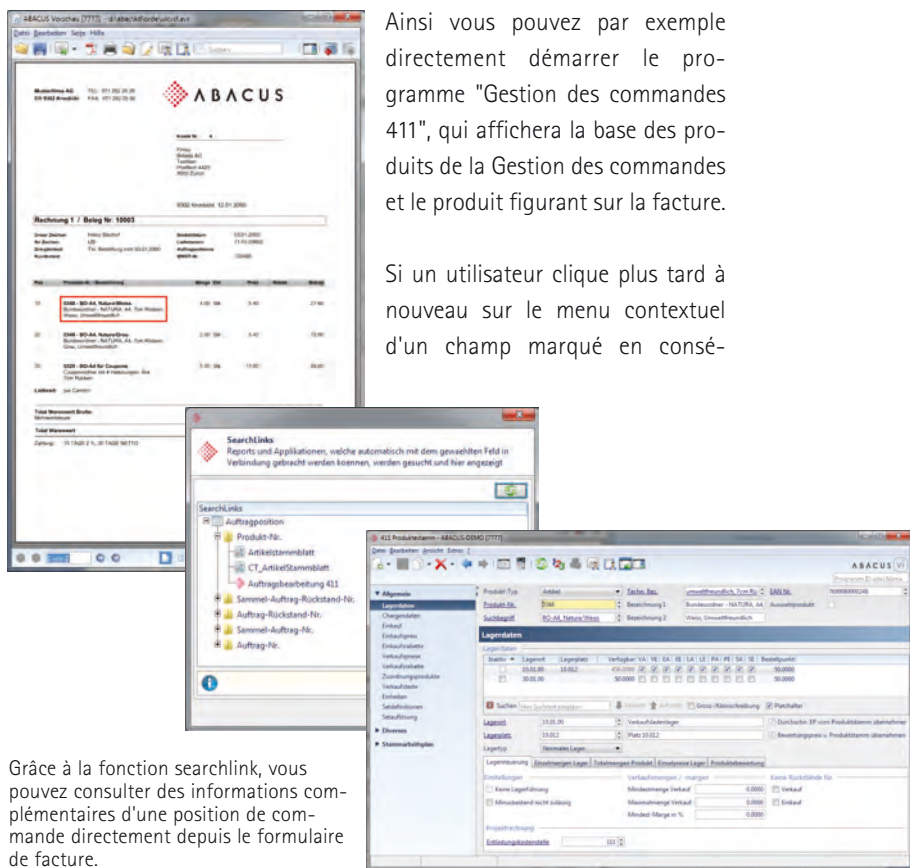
Ainsi vous pouvez par exemple directement démarrer le programme "Gestion des commandes 411", qui affichera la base des produits de la Gestion des commandes et le produit figurant sur la facture.

Si un utilisateur clique plus tard à nouveau sur le menu contextuel d'un champ marqué en consé-

ABACUS

Rechnung 1 / Beleg Nr. 10003

SearchLinks
Reports und Applikationen, welche automatisch mit dem gewaehlten Feld in Verbindung gebracht werden koennen, werden gesucht und hier angezeigt

SearchLinks
Auftragposition
Produkt-Nr.
Artikelstammblatt
CT_ArtikelStammblatt
Auftragsbearbeitung 411
Sammel-Auftrag-Rückstand-Nr.
Auftrag-Rückstand-Nr.
Sammel-Auftrag-Nr.
Auftrag-Nr.

411 Produktestamm - ABACUS-DEMO [7777]
Datei Bearbeiten Ansicht Extras ?
ABACUS
Allgemein
Lagerdaten
Chargendaten
Einkauf
Einkaufspreis
Einkaufsrabatte
Verkaufspreise
Verkaufsrabatte
Zuordnungsprodukte
Verkaufstexte
Einheiten
Setdefinitionen
Setauflösung
Diverses
Stammarbeitsplan
Produkt-Typ
Artikel
Produkt-Nr.
Suchbegriff
BO-A4, Natura/Weiss
Bezeichnung 1
Bundesordner - NATURA, A4,
Bezeichnung 2
Weiss, Umweltfreundlich
Lagerdaten
Lagerort
Lagerplatz
Verkaufsladenlager
Normales Lager
Lagerführung
Verkauf
Einkauf

Grâce à la fonction searchlink, vous pouvez consulter des informations complémentaires d'une position de commande directement depuis le formulaire de facture.